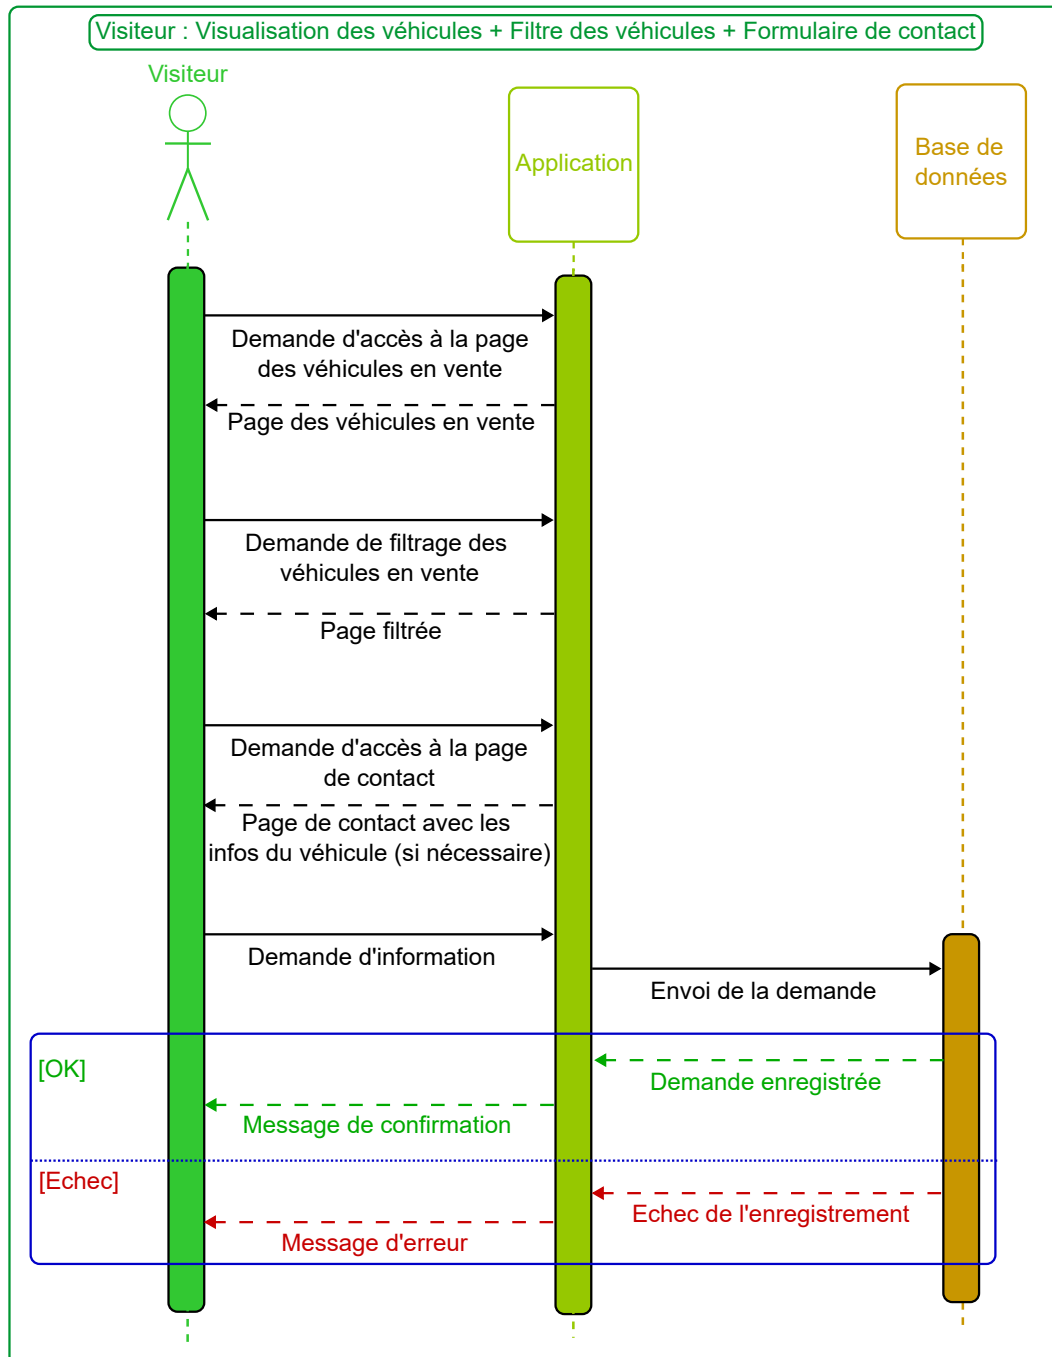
Visiteur : Visualisation des véhicules + Filtre des véhicules + Formulaire de contact

Visiteur

Application

Base de données

Demande d'accès à la page des véhicules en vente

Page des véhicules en vente

Demande de filtrage des véhicules en vente

Page filtrée

Demande d'accès à la page de contact

Page de contact avec les infos du véhicule (si nécessaire)

Demande d'information

Envoi de la demande

[OK]

Demande enregistrée

Message de confirmation

[Echec]

Echec de l'enregistrement

Message d'erreur